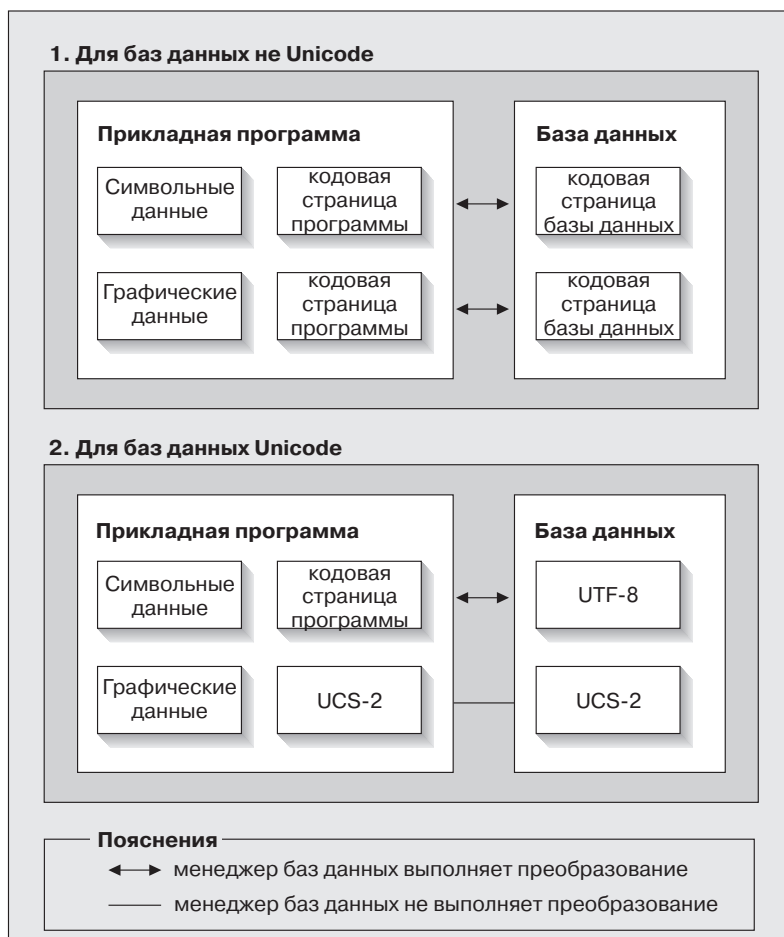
1. Для баз данных не Unicode

Прикладная программа

Символьные данные

кодовая страница программы

Графические данные

кодовая страница программы

База данных

кодовая страница базы данных

кодовая страница базы данных

2. Для баз данных Unicode

Прикладная программа

Символьные данные

кодовая страница программы

Графические данные

UCS-2

База данных

UTF-8

UCS-2

Пояснения

менеджер баз данных выполняет преобразование

менеджер баз данных не выполняет преобразование